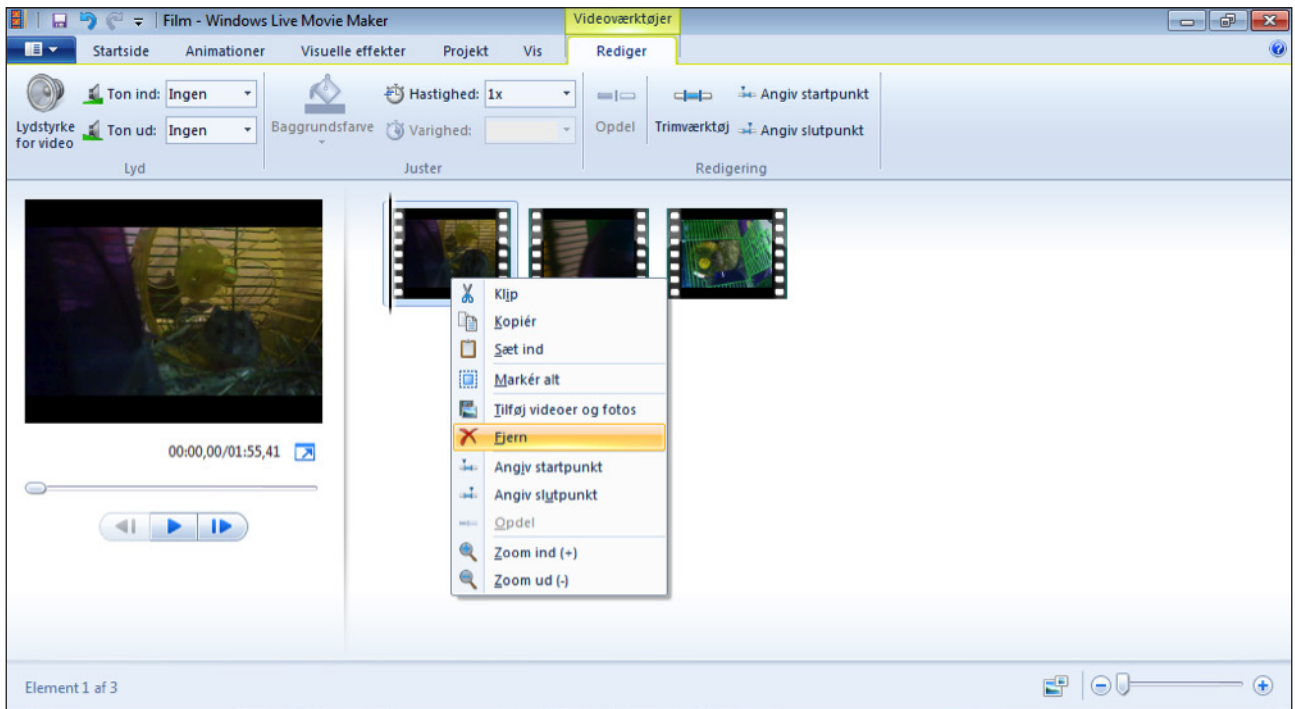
Film - Windows Live Movie Maker
Videoværktøjer

Startside Animationer Visuelle effekter Projekt Vis Rediger

Lydstyrke for video
Ton ind: Ingen
Ton ud: Ingen
Lyd

Baggrundsfarve
Hastighed: 1x
Varighed:
Juster

Opdel
Trimværktøj
Angiv startpunkt
Angiv slutpunkt
Redigering

00:00,00/01:55,41

Klip
Kopiér
Sæt ind
Markér alt
Tilføj videoer og fotos
Fjern
Angiv startpunkt
Angiv slutpunkt
Opdel
Zoom ind (+)
Zoom ud (-)

Element 1 af 3